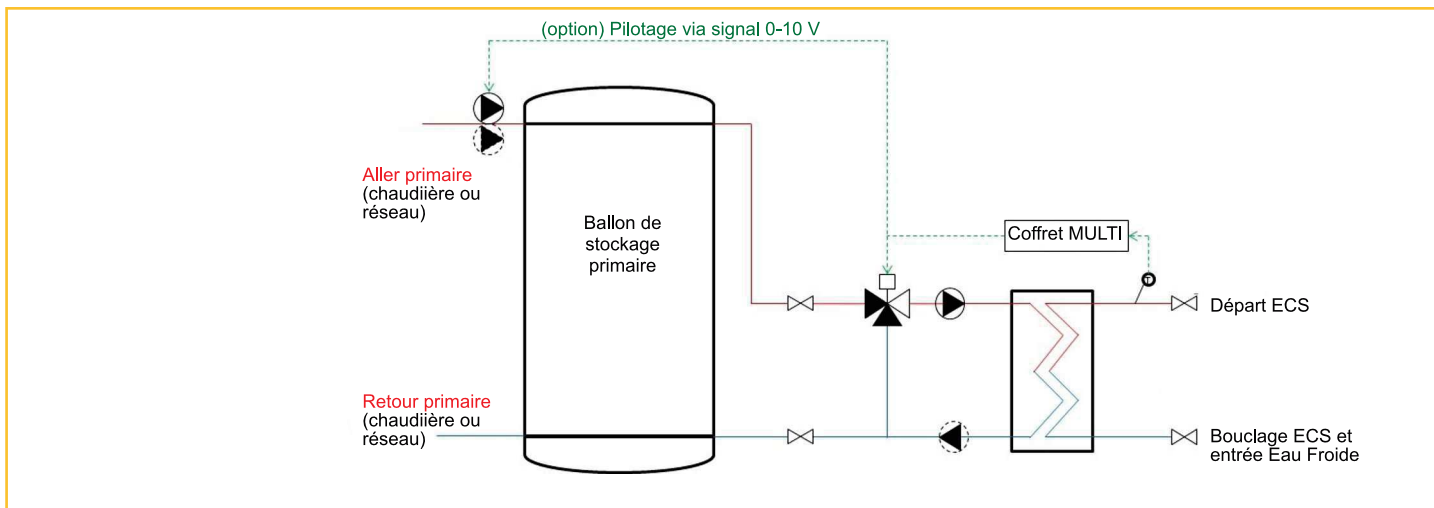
(option) Pilotage via signal 0-10 V

Aller primaire
(chaudiière ou réseau)

Ballon de stockage primaire

Coffret MULTI

Départ ECS

Retour primaire
(chaudiière ou réseau)

Bouclage ECS et entrée Eau Froide